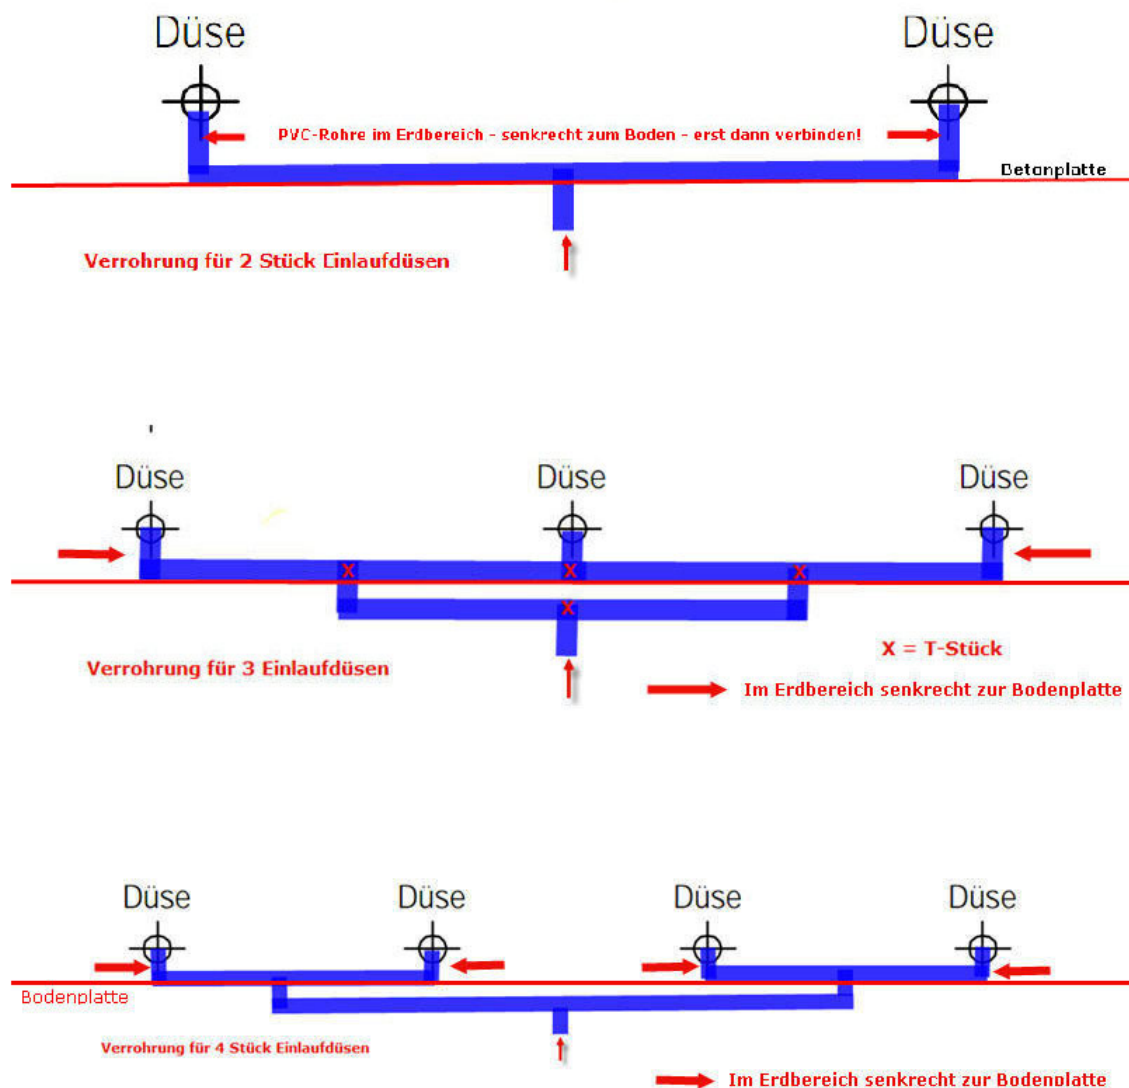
Düse

Düse

PVC-Rohre im Erdbereich - senkrecht zum Boden - erst dann verbinden!

Betonplatte

Verrohrung für 2 Stück Einlaufdüsen

Düse

Düse

Düse

X X X X

X = T-Stück

Verrohrung für 3 Einlaufdüsen

Im Erdbereich senkrecht zur Bodenplatte

Düse

Düse

Düse

Düse

Bodenplatte

Verrohrung für 4 Stück Einlaufdüsen

Im Erdbereich senkrecht zur Bodenplatte